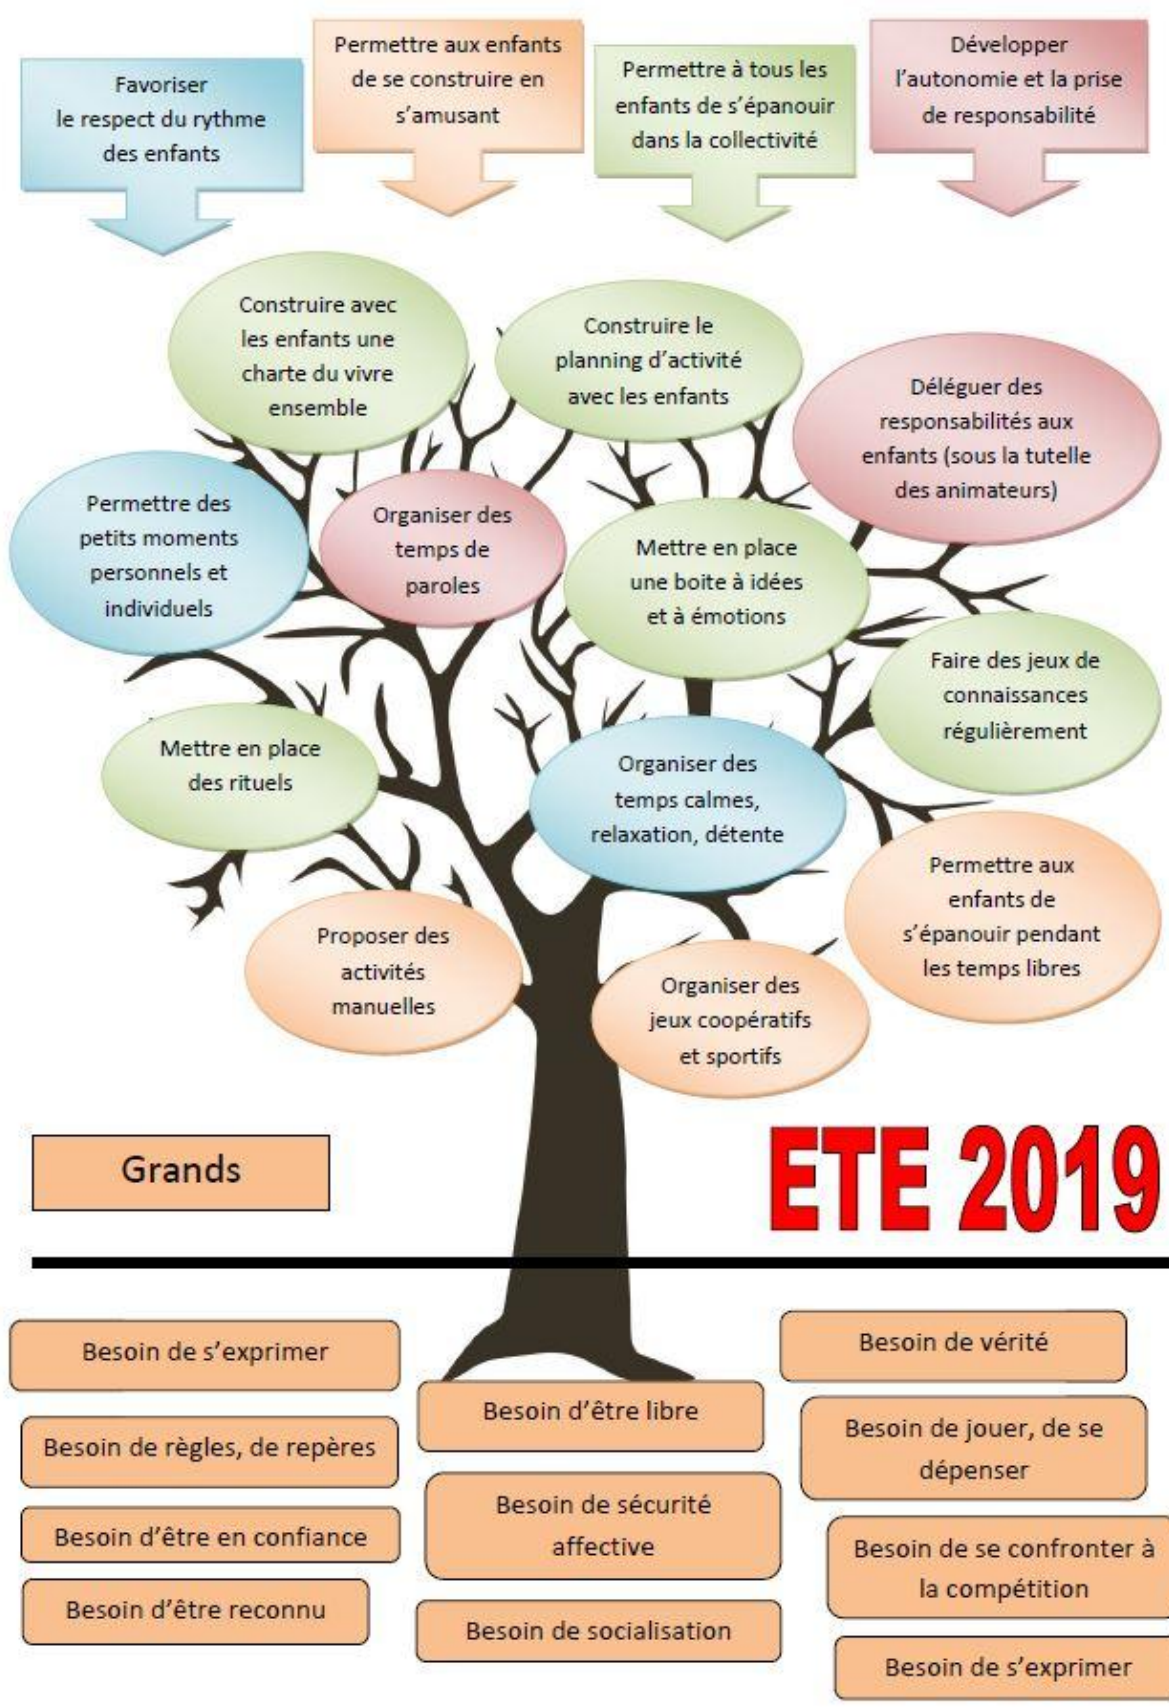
Favoriser le respect du rythme des enfants

Permettre aux enfants de se construire en s'amusant

Permettre à tous les enfants de s'épanouir dans la collectivité

Développer l'autonomie et la prise de responsabilité

Construire avec les enfants une charte du vivre ensemble

Construire le planning d'activité avec les enfants

Déléguer des responsabilités aux enfants (sous la tutelle des animateurs)

Permettre des petits moments personnels et individuels

Organiser des temps de paroles

Mettre en place une boite à idées et à émotions

Faire des jeux de connaissances régulièrement

Mettre en place des rituels

Organiser des temps calmes, relaxation, détente

Permettre aux enfants de s'épanouir pendant les temps libres

Proposer des activités manuelles

Organiser des jeux coopératifs et sportifs

Grands

ETE 2019

Besoin de s'exprimer

Besoin de règles, de repères

Besoin d'être en confiance

Besoin d'être reconnu

Besoin d'être libre

Besoin de sécurité affective

Besoin de socialisation

Besoin de vérité

Besoin de jouer, de se dépenser

Besoin de se confronter à la compétition

Besoin de s'exprimer